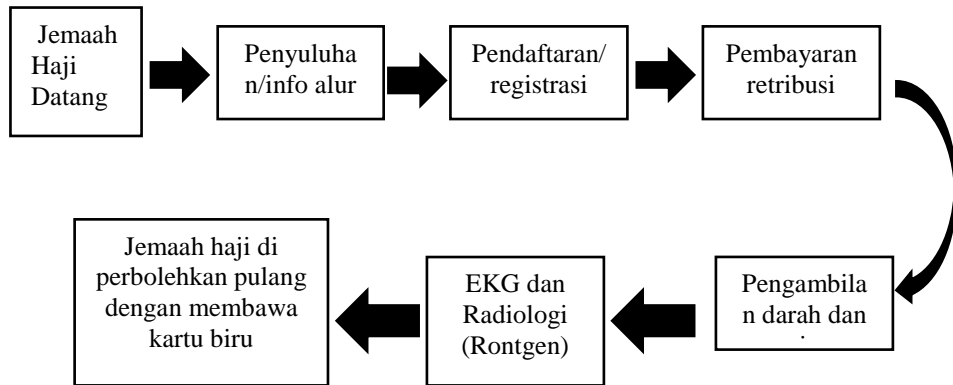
Jemaah Haji Datang

Penyuluhan/info alur

Pendaftaran/ registrasi

Pembayaran retribusi

Pengambilan darah dan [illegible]

EKG dan Radiologi (Rontgen)

Jemaah haji di perbolehkan pulang dengan membawa kartu biru